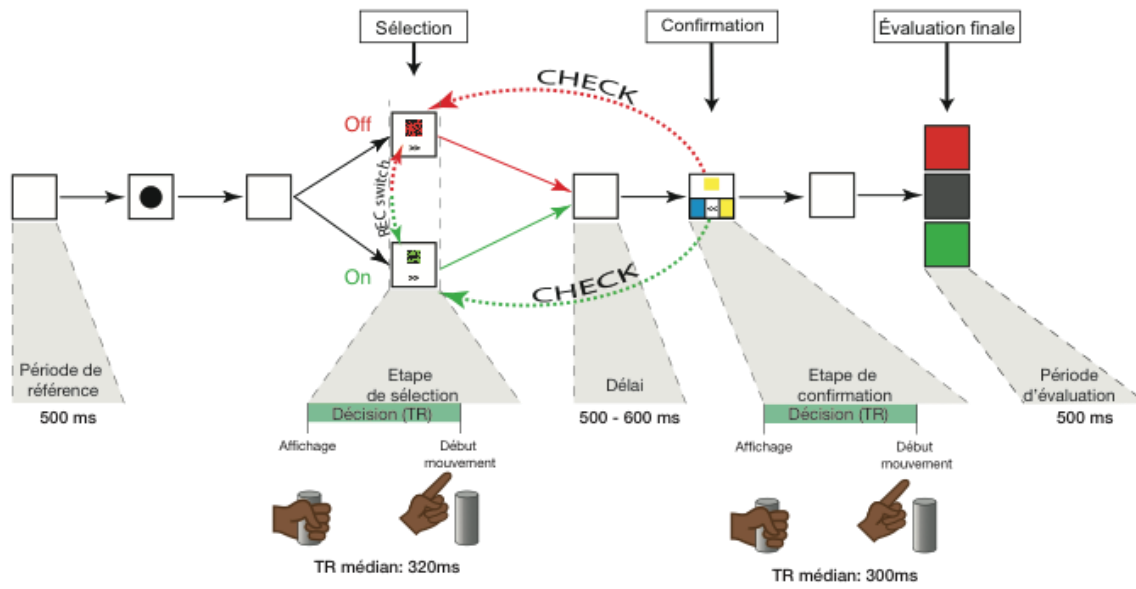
Sélection

Confirmation

Évaluation finale

CHECK

Off

REC switch

On

CHECK

Période de référence

500 ms

Etape de sélection

Décision (TR)

Affichage

Début mouvement

TR médian: 320ms

Délai

500 - 600 ms

Etape de confirmation

Décision (TR)

Affichage

Début mouvement

TR médian: 300ms

Période d'évaluation

500 ms